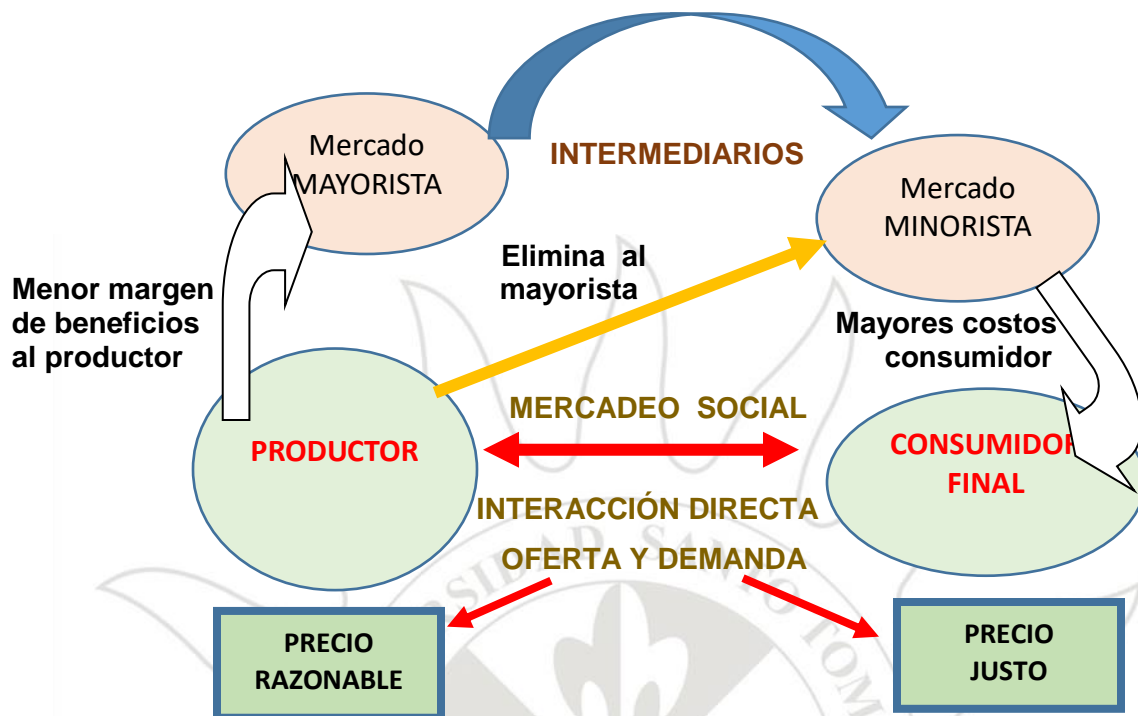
Mercado MAYORISTA

INTERMEDIARIOS

Mercado MINORISTA

Elimina al mayorista

Menor margen de beneficios al productor

Mayores costos consumidor

MERCADEO SOCIAL

PRODUCTOR

CONSUMIDOR FINAL

INTERACCIÓN DIRECTA

OFERTA Y DEMANDA

PRECIO RAZONABLE

PRECIO JUSTO

SIDAD SANTO TOM